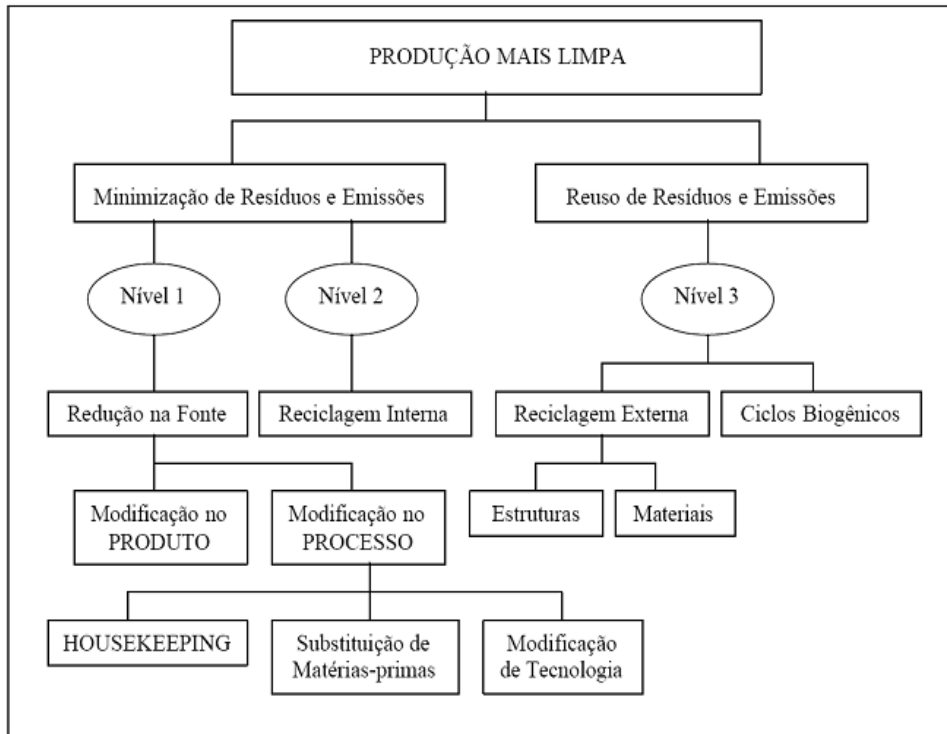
PRODUÇÃO MAIS LIMPA

Minimização de Resíduos e Emissões

Reuso de Resíduos e Emissões

Nível 1

Nível 2

Nível 3

Redução na Fonte

Reciclagem Interna

Reciclagem Externa

Ciclos Biogênicos

Modificação no PRODUTO

Modificação no PROCESSO

Estruturas

Materiais

HOUSEKEEPING

Substituição de Matérias-primas

Modificação de Tecnologia